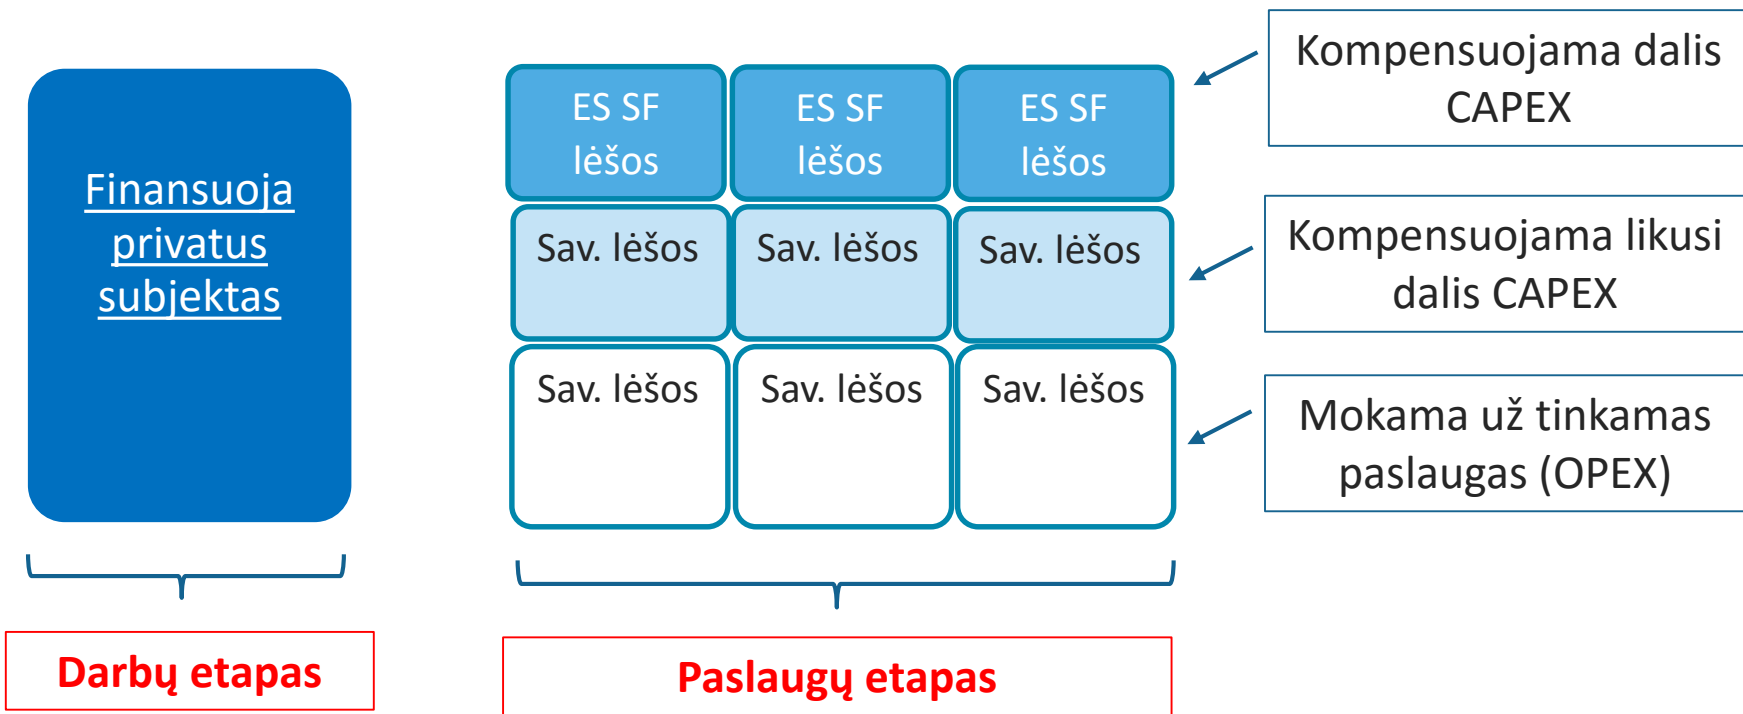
Finansuoja privatus subjektas

ES SF lėšos

ES SF lėšos

ES SF lėšos

Kompensuojama dalis CAPEX

Sav. lėšos

Sav. lėšos

Sav. lėšos

Kompensuojama likusi dalis CAPEX

Sav. lėšos

Sav. lėšos

Sav. lėšos

Mokama už tinkamas paslaugas (OPEX)

Darbų etapas

Paslaugų etapas